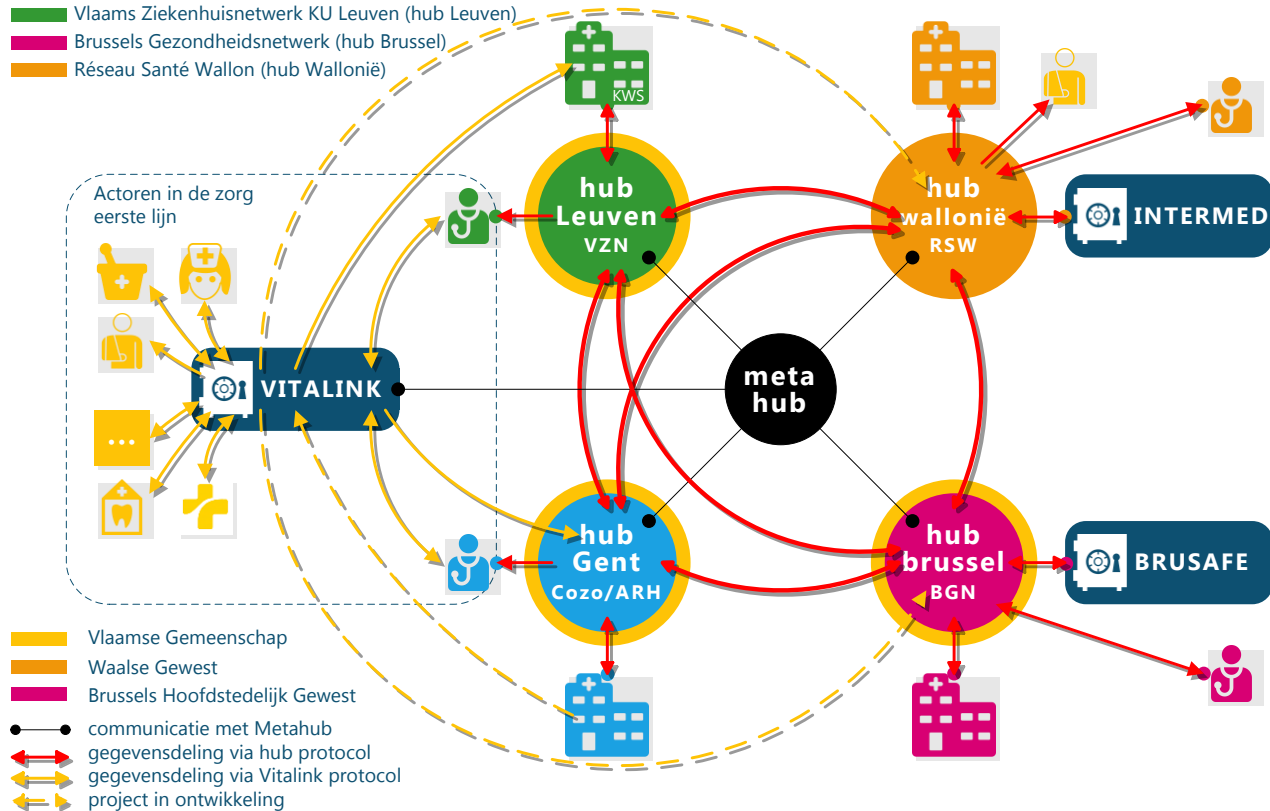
Vlaams Ziekenhuisnetwerk KU Leuven (hub Leuven)
Brussels Gezondheidsnetwerk (hub Brussel)
Réseau Santé Wallon (hub Wallonië)

KWS

Actoren in de zorg eerste lijn

...

VITALINK

hub Leuven VZN

hub wallonië RSW

INTERMED

meta hub

hub Gent Cozo/ARH

hub brussel BGN

BRUSAFE

Vlaamse Gemeenschap
Waalse Gewest
Brussels Hoofdstedelijk Gewest
communicatie met Metahub
gegevensdeling via hub protocol
gegevensdeling via Vitalink protocol
project in ontwikkeling